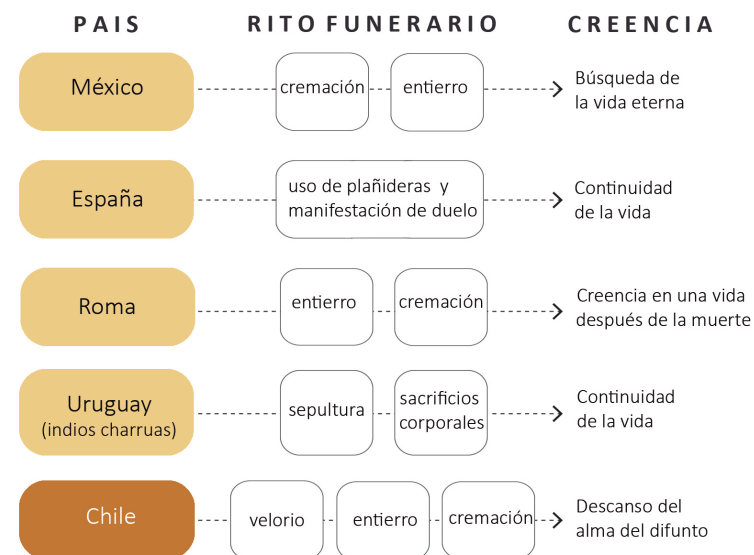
PAIS

RITO FUNERARIO

CREENCIA

México

cremación

entierro

Búsqueda de la vida eterna

España

uso de plañideras y manifestación de duelo

Continuidad de la vida

Roma

entierro

cremación

Creencia en una vida después de la muerte

Uruguay (indios charruas)

sepultura

sacrificios corporales

Continuidad de la vida

Chile

velorio

entierro

cremación

Descanso del alma del difunto